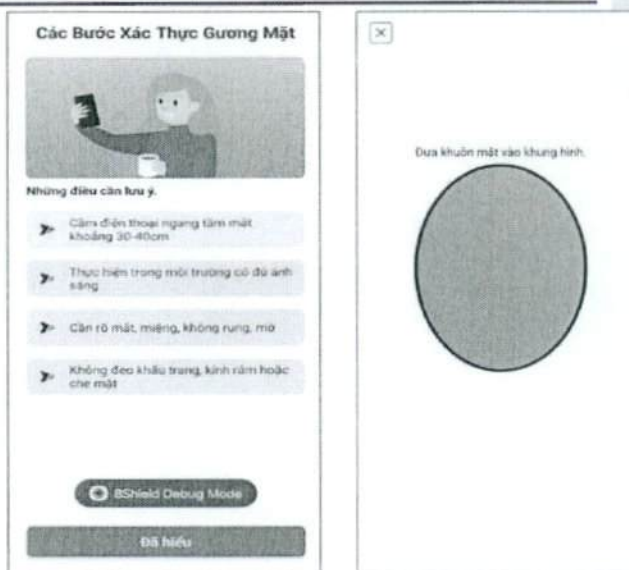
Các Bước Xác Thực Gương Mặt

Những điều cần lưu ý.

Cầm điện thoại ngang tầm mắt khoảng 30-40cm

Thực hiện trong môi trường có đủ ánh sáng

Cần rõ mắt, miệng, không rung, mờ

Không đeo khẩu trang, kính râm hoặc che mặt

BShield Debug Mode

Đã hiểu

×

Đưa khuôn mặt vào khung hình.